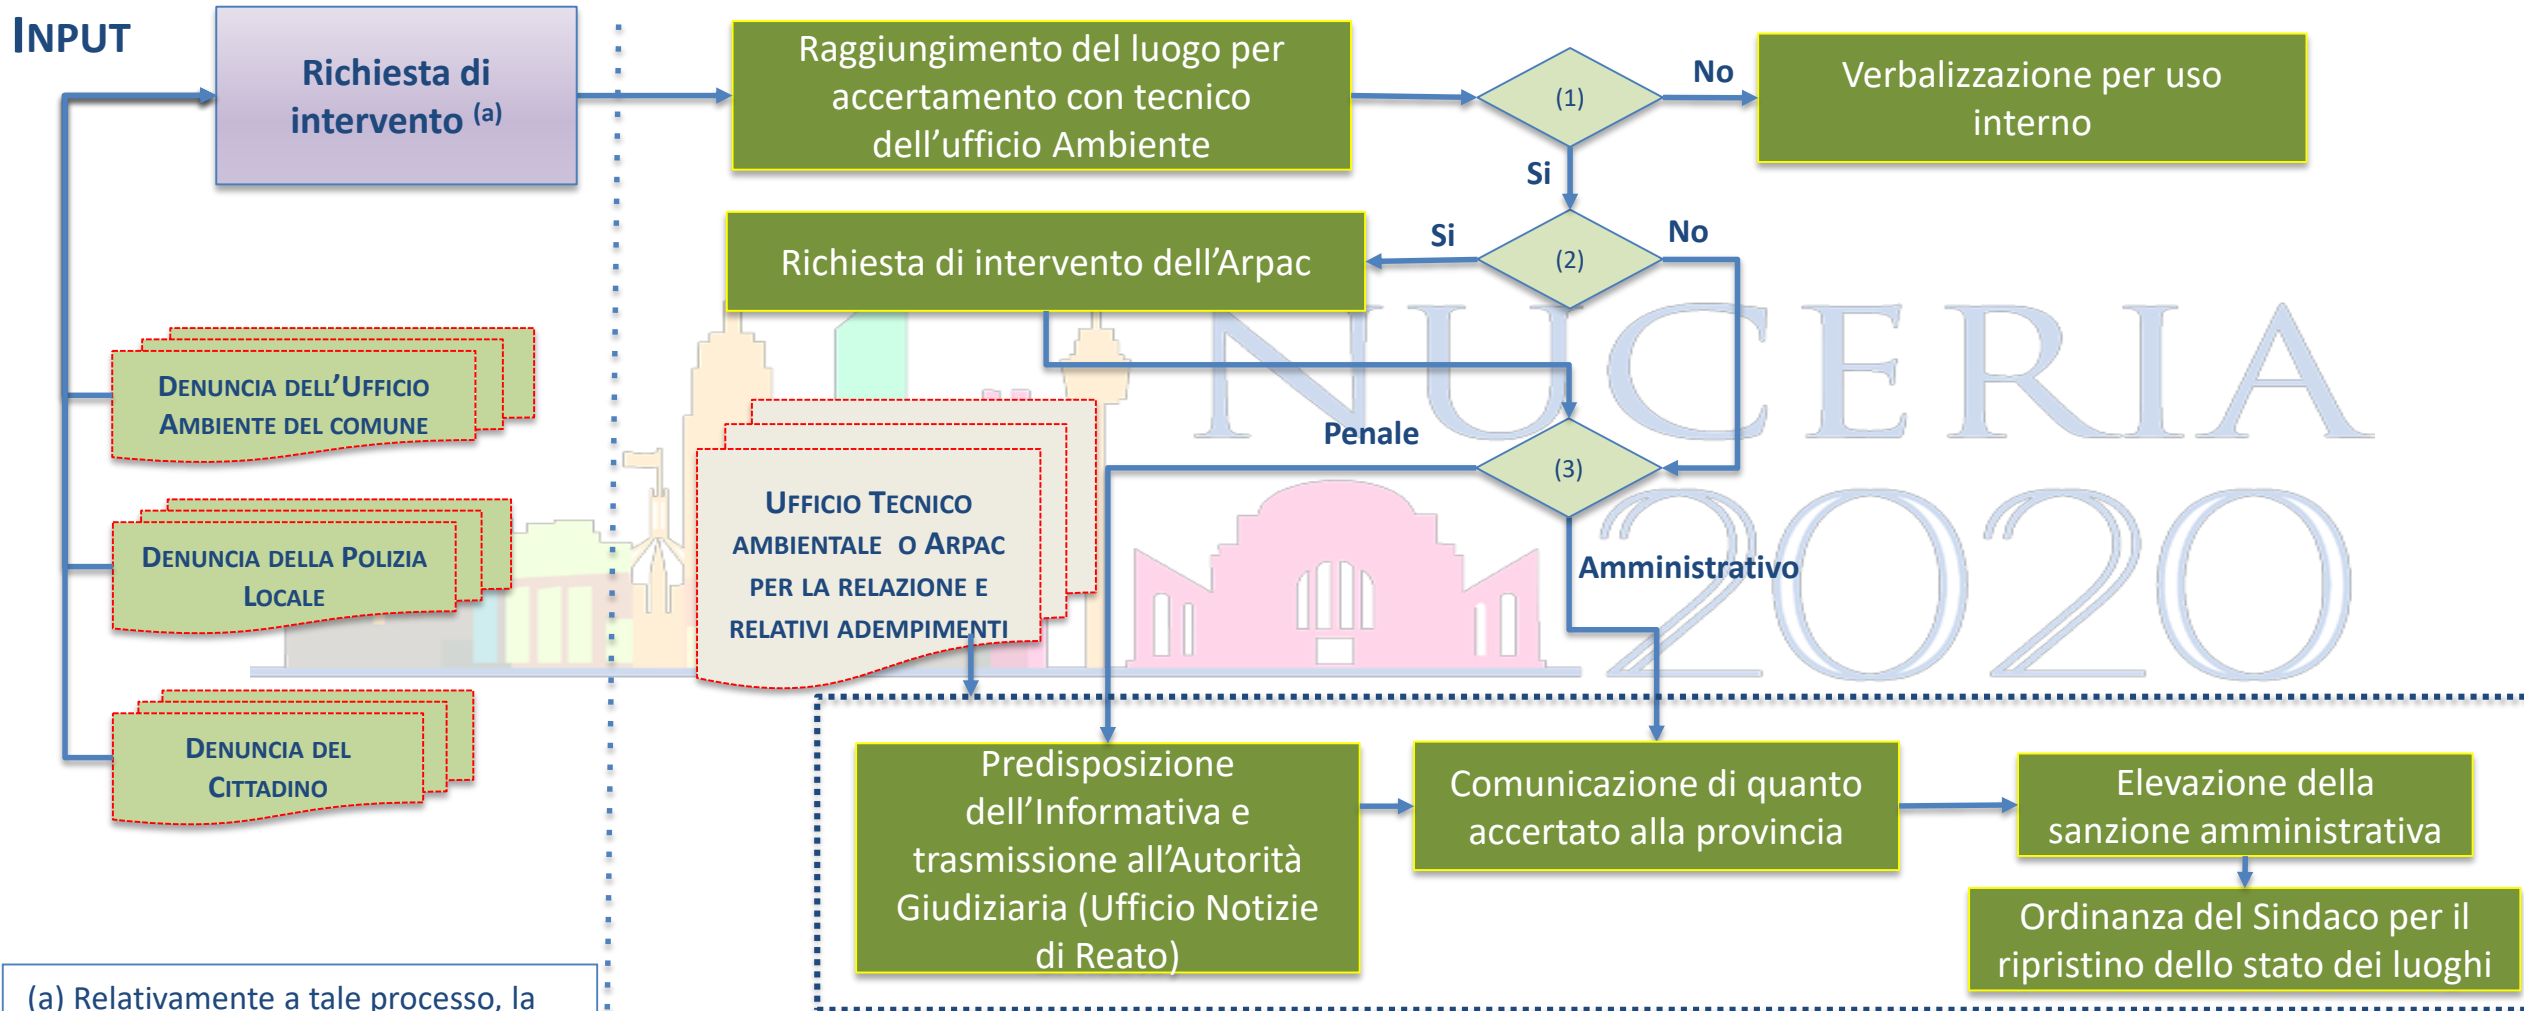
INPUT

Richiesta di intervento $^{(a)}$

Raggiungimento del luogo per accertamento con tecnico dell'ufficio Ambiente

(1)

No

Verbalizzazione per uso interno

Si

Si

(2)

No

Richiesta di intervento dell'Arpac

NUCERIA 2020

DENUNCIA DELL'UFFICIO AMBIENTE DEL COMUNE

UFFICIO TECNICO AMBIENTALE O ARPAC PER LA RELAZIONE E RELATIVI ADEMPIMENTI

Penale

(3)

DENUNCIA DELLA POLIZIA LOCALE

Amministrativo

DENUNCIA DEL CITTADINO

Predisposizione dell'Informativa e trasmissione all'Autorità Giudiziaria (Ufficio Notizie di Reato)

Comunicazione di quanto accertato alla provincia

Elevazione della sanzione amministrativa

Ordinanza del Sindaco per il ripristino dello stato dei luoghi

(a) Relativamente a tale processo, la